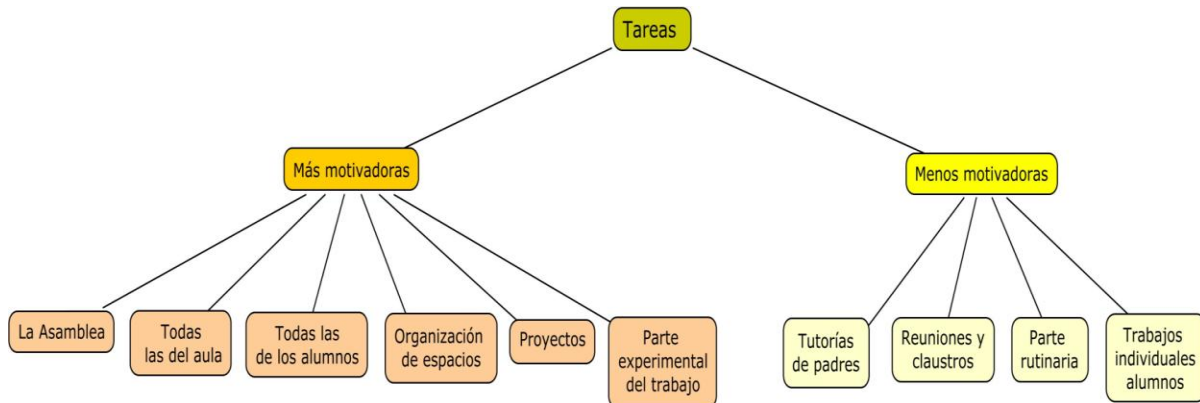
Tareas

Más motivadoras

La Asamblea

Todas las del aula

Todas las de los alumnos

Organización de espacios

Proyectos

Parte experimental del trabajo

Menos motivadoras

Tutorías de padres

Reuniones y claustros

Parte rutinaria

Trabajos individuales alumnos